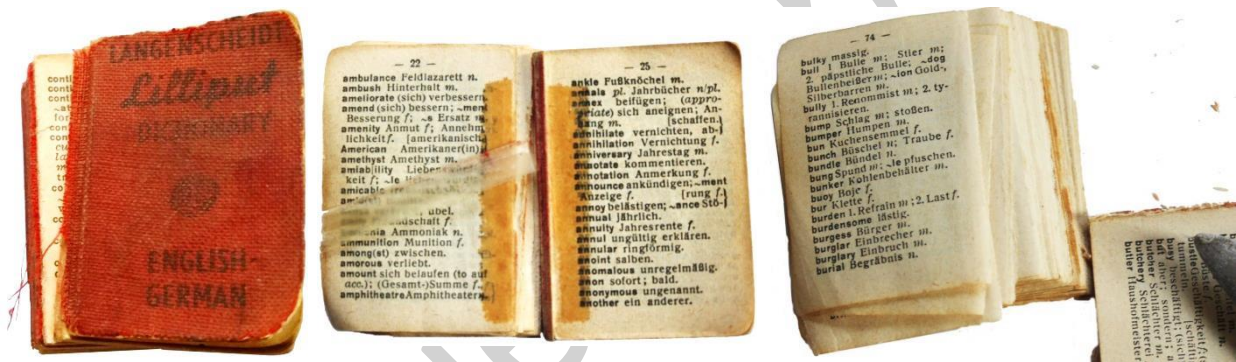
LANGENSCHEIDT
Lilliput
DICTIONARY

ENGLISH-
GERMAN

conti
conti
conti
for
con
con
ta
co

— 22 —
ambulance Feldlazarett n.
ambush Hinterhalt m.
ameliorate (sich) verbessern
amend (sich) bessern; ~ment Besserung f; ~s Ersatz m.
amenity Anmut f; Annehm lichkeit f.
American Amerikaner(in)
amethyst Amethyst m.
amiability Liebens keit f.
amicable
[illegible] übel.
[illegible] schaft f.
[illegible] Ammoniak n.
ammunition Munition f.
among(st) zwischen.
amorous verliebt.
amount sich belaufen (to auf acc.); (Gesamt-)Summe f.
amphitheatre Amphitheater n.

— 25 —
ankle Fußknöchel m.
annals pl. Jahrbücher n/pl.
annex beifügen; (appropriate) sich aneignen; Anhang m. [schaffen.
annihilate vernichten, abannihilation Vernichtung f.
anniversary Jahrestag m.
annotate kommentieren.
annotation Anmerkung f.
announce ankündigen; ~ment Anzeige f. [rung f.]
annoy belästigen; ~ance Stö-
annual jährlich.
annuity Jahresrente f.
annul ungültig erklären.
annular ringförmig.
anoint salben.
anomalous unregelmäßig.
anon sofort; bald.
anonymous ungenannt.
another ein anderer.

— 74 —
bulky massig.
bull 1 Bulle m; Stier m; 2. päpstliche Bulle; ~dog Bullenbeißer m; ~ion Gold-, Silberbarren m.
bully 1. Renommist m; 2. tyrannisieren.
bump Schlag m; stoßen.
bumper Humpen m.
bun Kuchensemmel f.
bunch Büschel n; Traube f.
bundle Bündel n.
bung Spund m; ~le pfuschen.
bunker Kohlenbehälter m.
buoy Boje f.
bur Klette f.
burden 1. Refrain m; 2. Last f.
burdensome lästig.
burgess Bürger m.
burglar Einbrecher m.
burglary Einbruch m.
burial Begräbnis n.

busy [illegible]
butcher Schlächter m.
butchery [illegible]
butler Haushofmeister
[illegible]